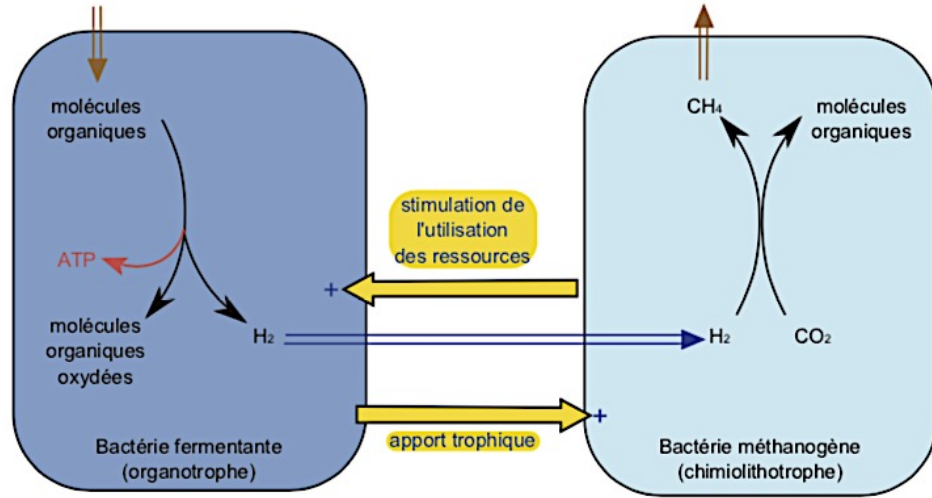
molécules organiques

ATP

molécules organiques oxydées

$H_2$

Bactérie fermentante (organotrophe)

stimulation de l'utilisation des ressources

+

apport trophique

+

$CH_4$

molécules organiques

$H_2$

$CO_2$

Bactérie méthanogène (chimiolithotrophe)